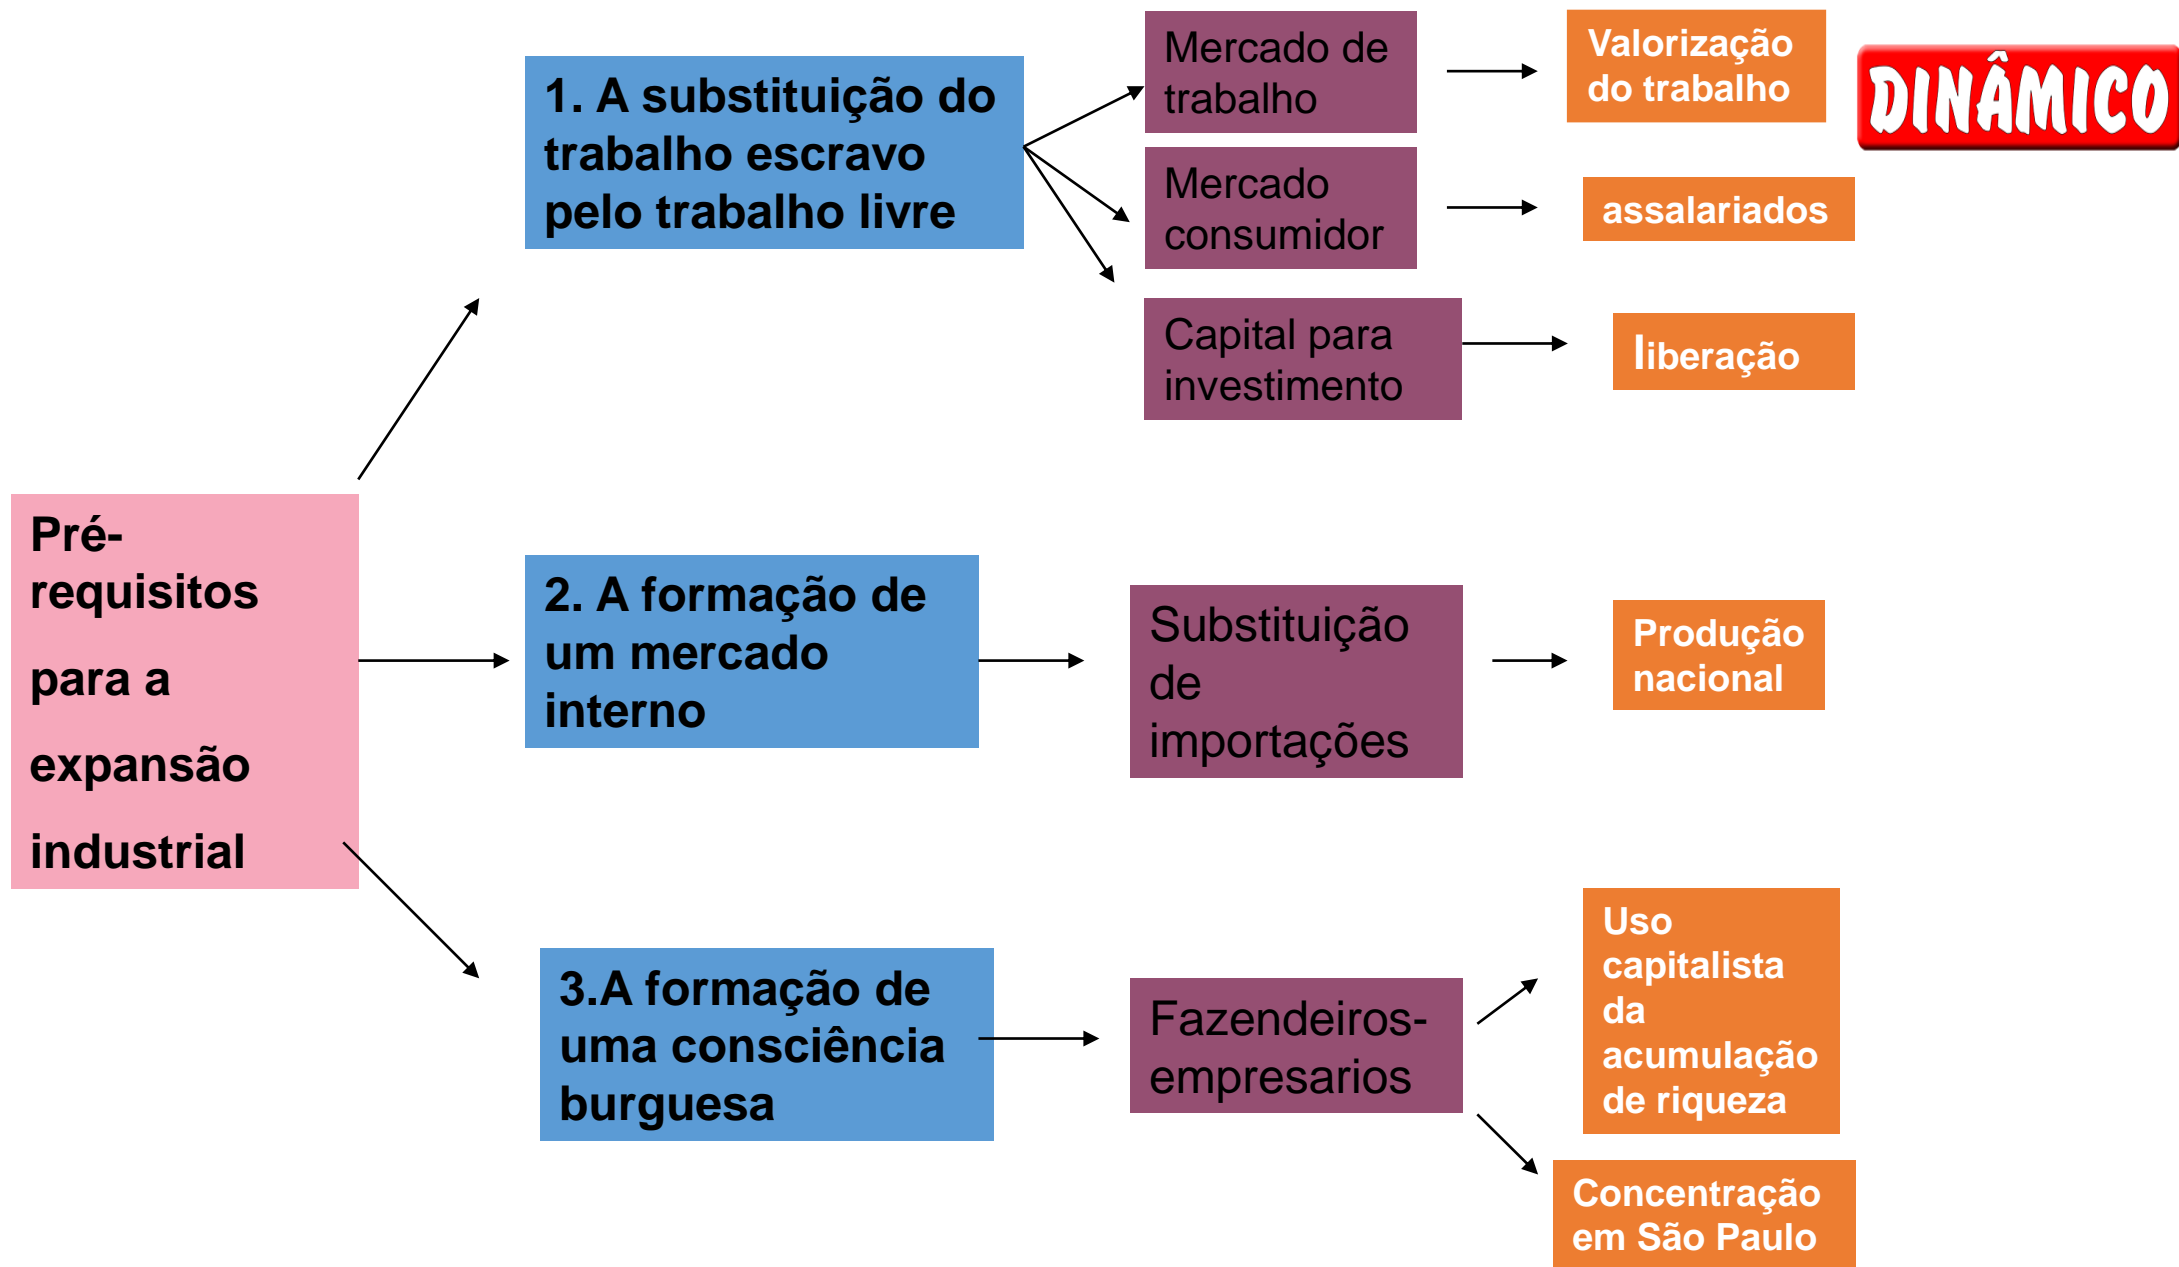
1. A substituição do trabalho escravo pelo trabalho livre

Mercado de trabalho

Valorização do trabalho

DINÂMICO

Mercado consumidor

assalariados

Capital para investimento

liberação

Pré-requisitos para a expansão industrial

2. A formação de um mercado interno

Substituição de importações

Produção nacional

3.A formação de uma consciência burguesa

Fazendeiros-empresarios

Uso capitalista da acumulação de riqueza

Concentração em São Paulo